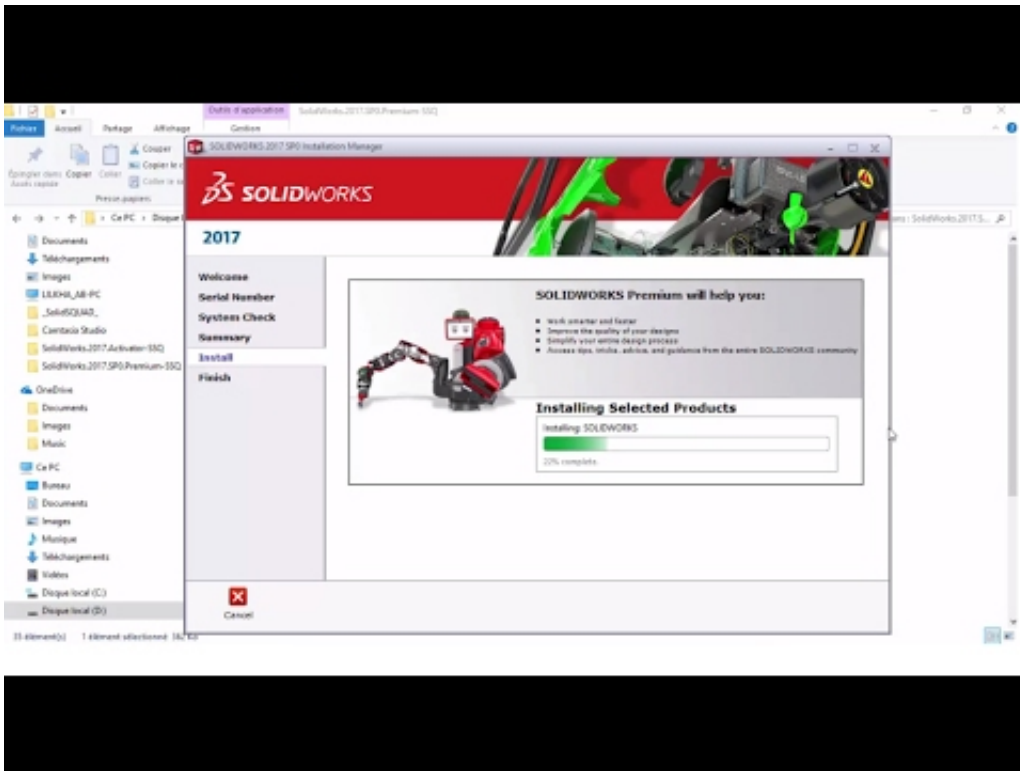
Outils d'application SolidWorks.2017.SP0.Premium-SSQ

Fichier Accueil Partage Affichage Gestion

Épingler dans Accès rapide Copier Coller Couper Copier le c Coller le r

Presse-papiers

Ce PC › Disque l

Documents
Téléchargements
Images
LILKHA_AR-PC
_SolidSQUAD_
Camtasia Studio
SolidWorks.2017.Activator-SSQ
SolidWorks.2017.SP0.Premium-SSQ
OneDrive
Documents
Images
Music
Ce PC
Bureau
Documents
Images
Musique
Téléchargements
Vidéos
Disque local (C:)
Disque local (D:)

35 élément(s) 1 élément sélectionné 382 Ko

ns : SolidWorks.2017.S...

SOLIDWORKS 2017 SP0 Installation Manager

SOLIDWORKS

2017

Welcome
Serial Number
System Check
Summary
Install
Finish

SOLIDWORKS Premium will help you:

• Work smarter and faster
• Improve the quality of your designs
• Simplify your entire design process
• Access tips, tricks, advice, and guidance from the entire SOLIDWORKS community

Installing Selected Products

Installing: SOLIDWORKS

22% complete

Cancel